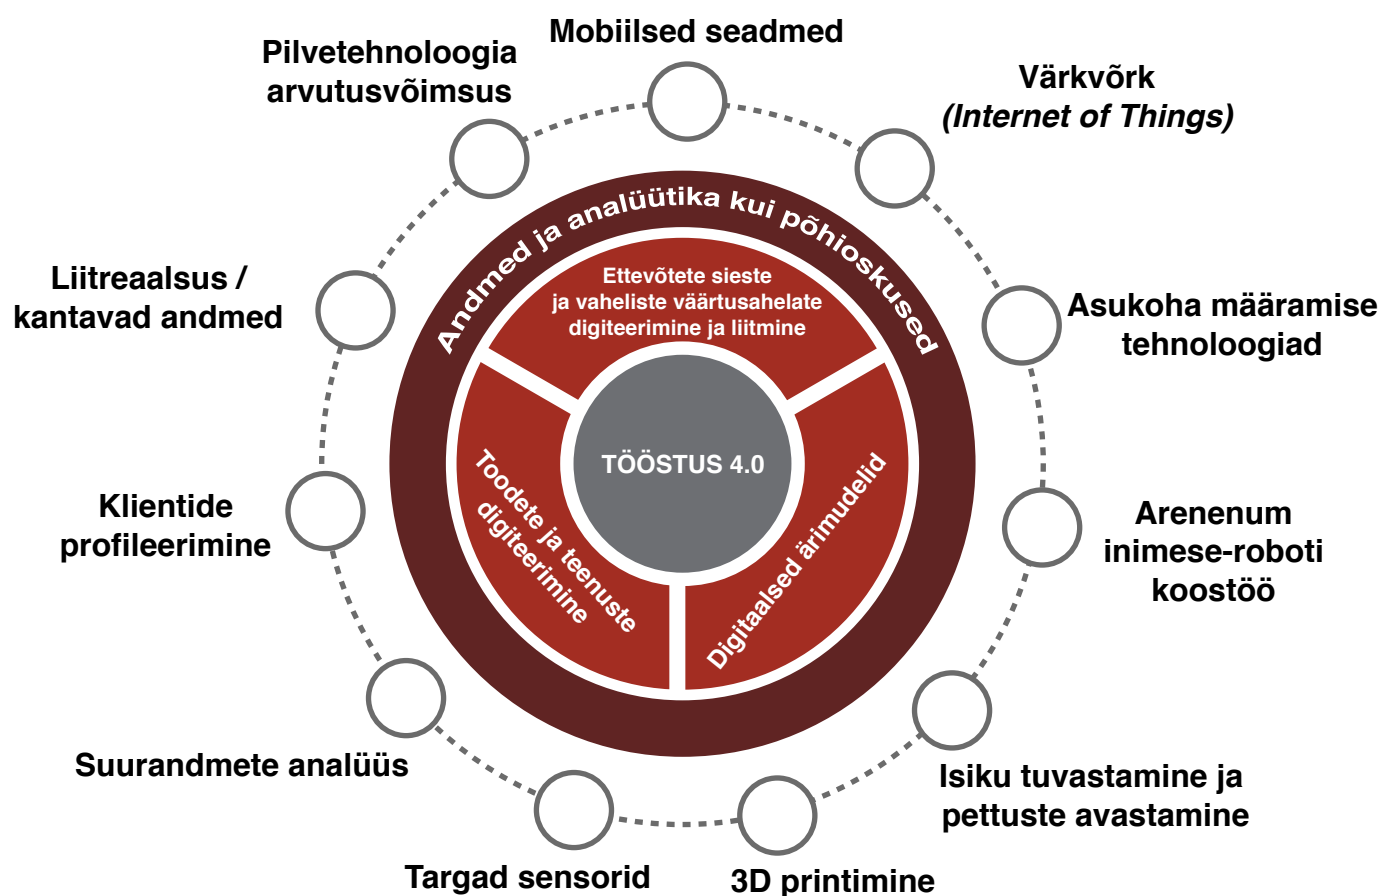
Mobiilsed seadmed

Pilvetehnoloogia arvutusvõimsus

Värkvõrk (Internet of Things)

Liitreaalsus / kantavad andmed

Asukoha määramise tehnoloogiad

Klientide profileerimine

Arenenum inimese-roboti koostöö

Suurandmete analüüs

Isiku tuvastamine ja pettuste avastamine

Targad sensorid

3D printimine

Andmed ja analüütika kui põhioskused

Ettevõtete sieste ja vaheliste väärtusahelate digiteerimine ja liitmine

Toodete ja teenuste digiteerimine

Digitaalsed ärimudelid

TÖÖSTUS 4.0